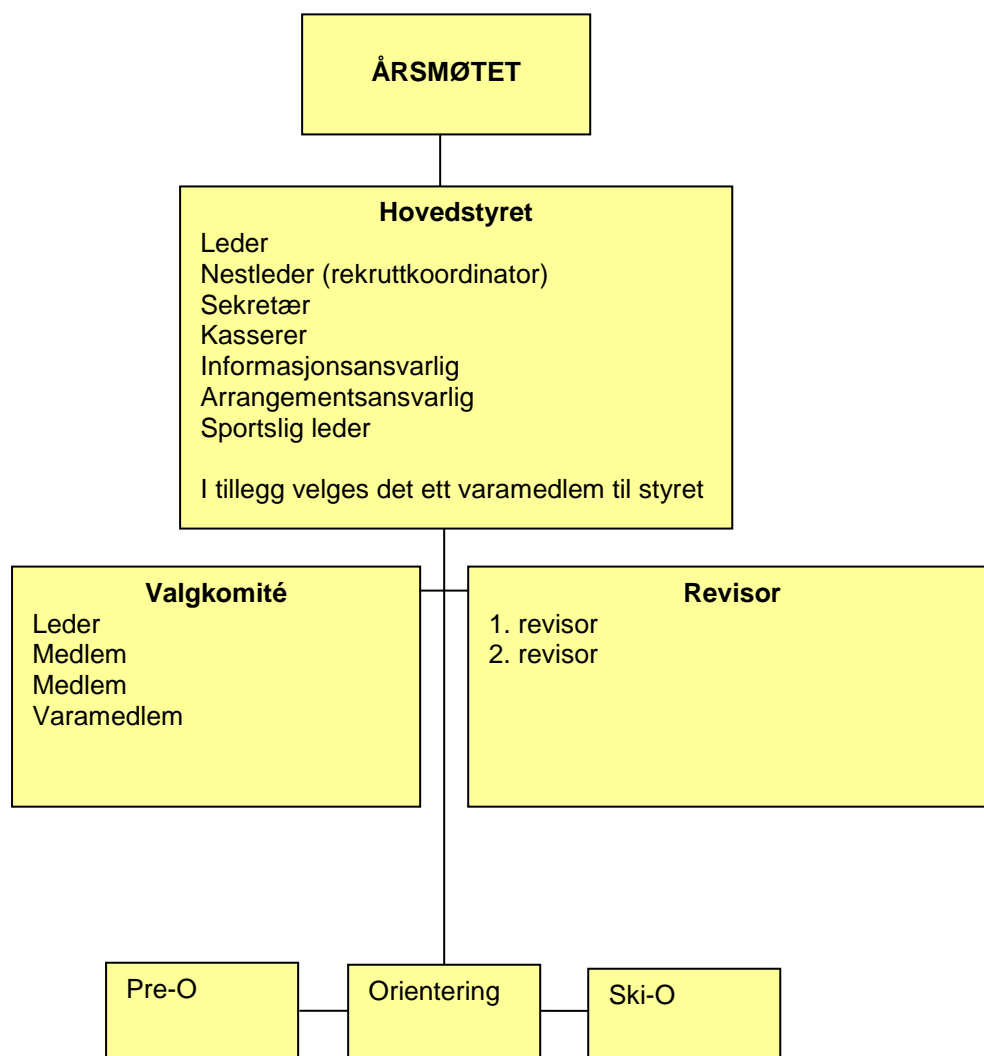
ÅRSMØTET

Hovedstyret
Leder
Nestleder (rekruttkoordinator)
Sekretær
Kasserer
Informasjonsansvarlig
Arrangementsansvarlig
Sportslig leder

I tillegg velges det ett varamedlem til styret

Valgkomité
Leder
Medlem
Medlem
Varamedlem

Revisor
1. revisor
2. revisor

Pre-O

Orientering

Ski-O